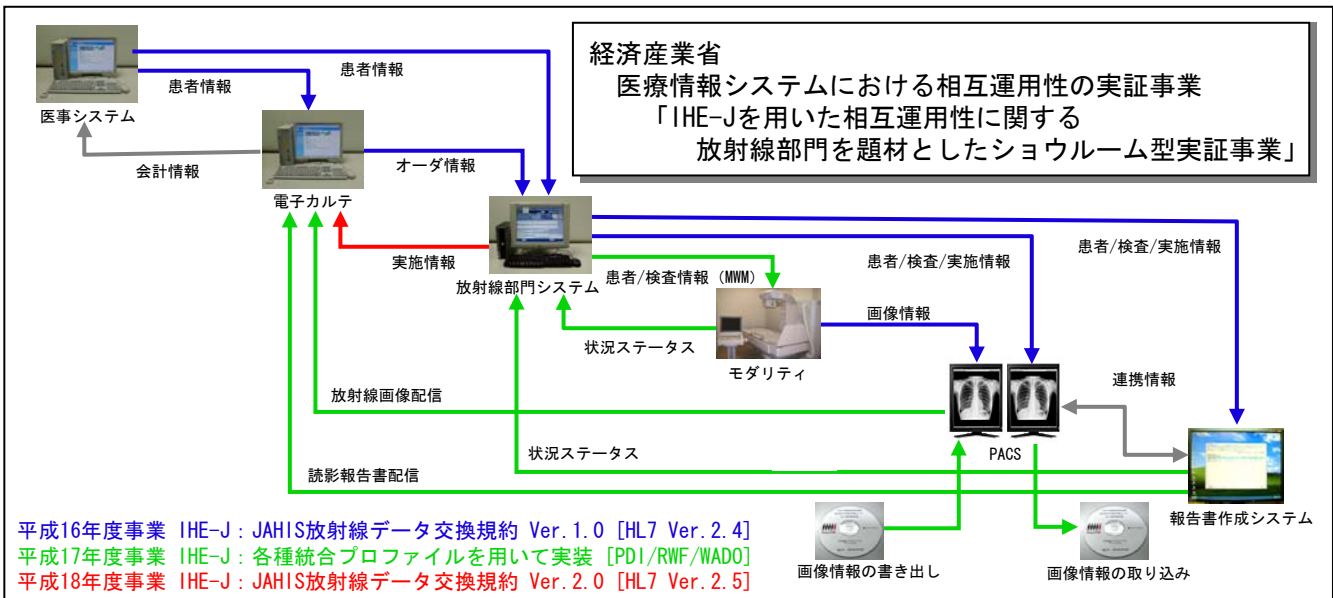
経済産業省
医療情報システムにおける相互運用性の実証事業
「IHE-Jを用いた相互運用性に関する
放射線部門を題材としたショウルーム型実証事業」

患者情報
患者情報
医事システム
会計情報
オーダ情報
電子カルテ
実施情報
放射線部門システム
患者/検査情報（MWM）
患者/検査/実施情報
患者/検査/実施情報
画像情報
状況ステータス
モダリティ
連携情報
放射線画像配信
PACS
状況ステータス
読影報告書配信
報告書作成システム
画像情報の書き出し
画像情報の取り込み

平成16年度事業 IHE-J：JAHIS放射線データ交換規約 Ver.1.0 [HL7 Ver.2.4]
平成17年度事業 IHE-J：各種統合プロファイルを用いて実装 [PDI/RWF/WADO]
平成18年度事業 IHE-J：JAHIS放射線データ交換規約 Ver.2.0 [HL7 Ver.2.5]